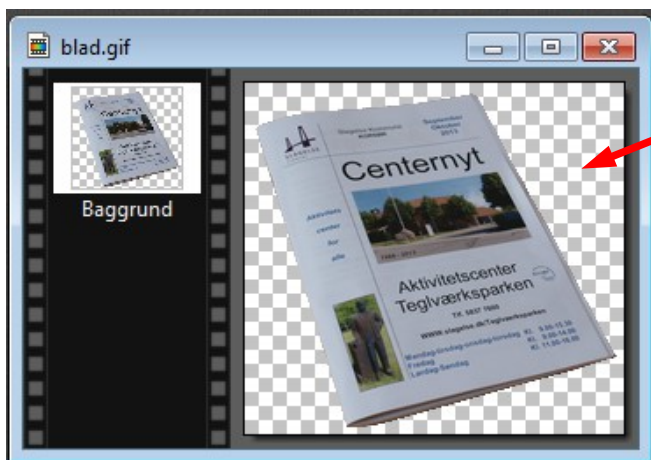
blad.gif

Baggrund

Slagelse Kommune

September Oktober 2013

Centernyt

Aktiviteter center for alle

Aktivitetscenter Teglværksparken

Tlf. 5857 7000

WWW.slagelse.dk/Teglvaerksparken

Mandag-tirsdag-onsdag-torsdag Kl. 9.00-15.30
Fredag Kl. 9.00-14.00
Lørdag-Søndag Kl. 11.00-15.00